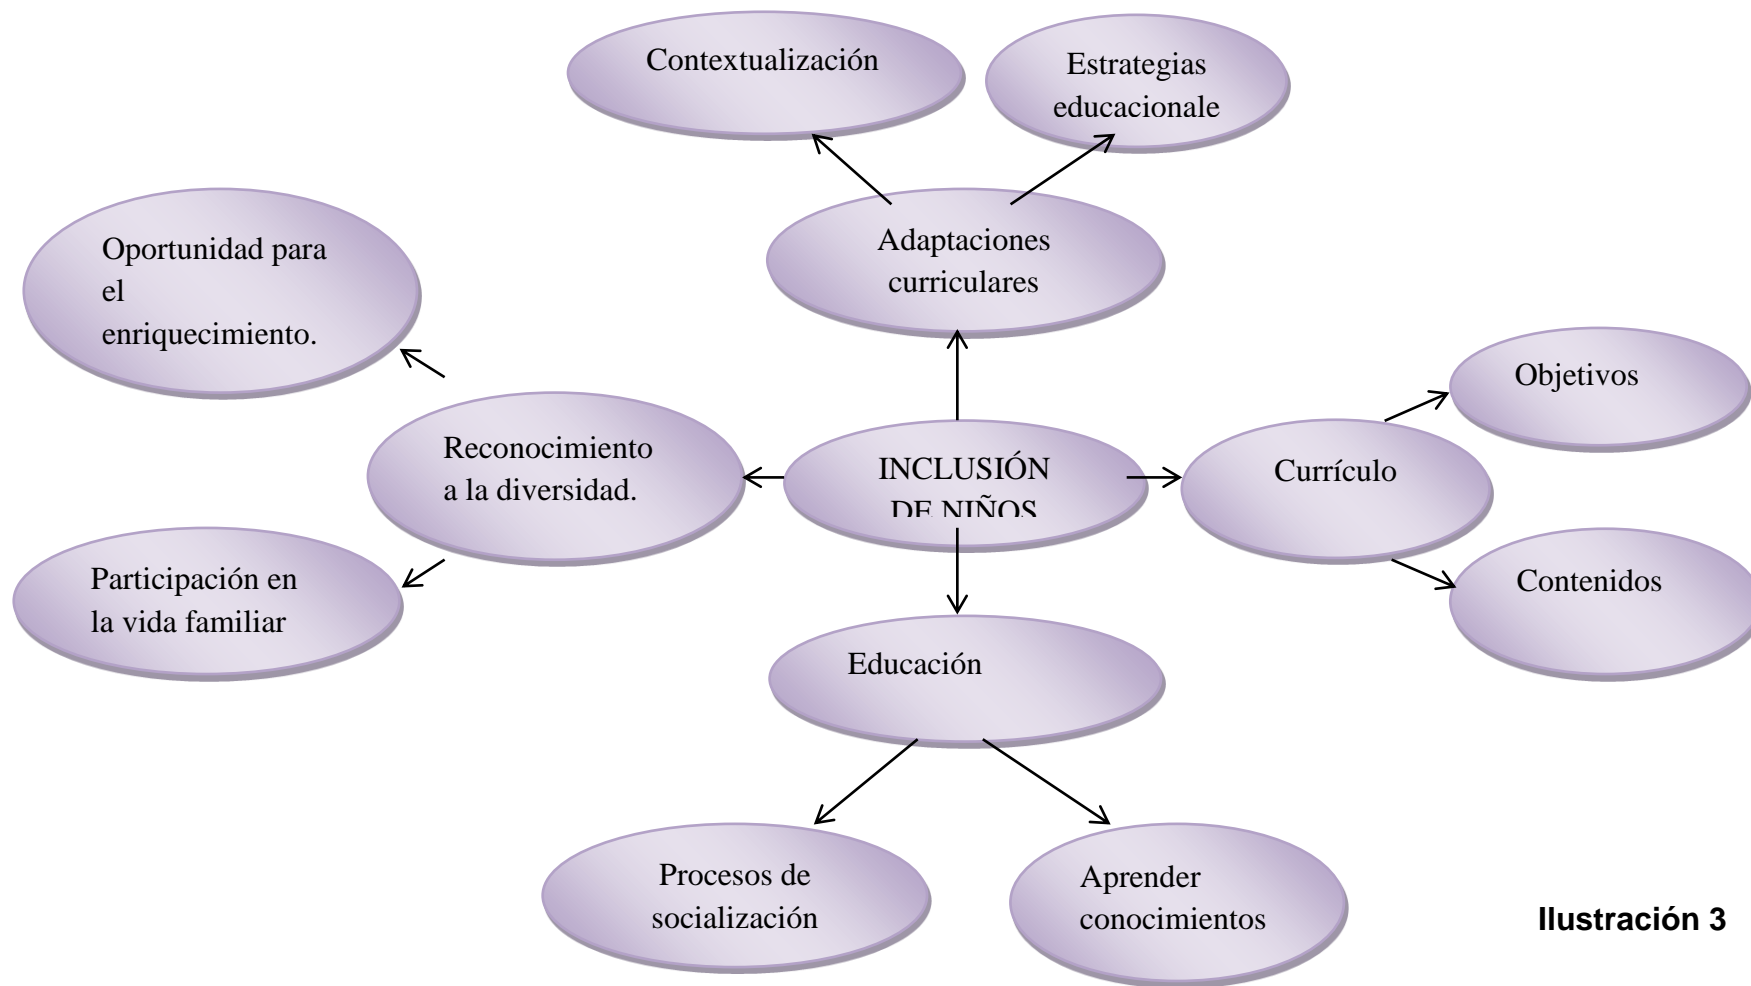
Contextualización

Estrategias educacionale

Adaptaciones curriculares

Oportunidad para el enriquecimiento.

Objetivos

Reconocimiento a la diversidad.

INCLUSIÓN DE NIÑOS

Currículo

Participación en la vida familiar

Contenidos

Educación

Procesos de socialización

Aprender conocimientos

Ilustración 3